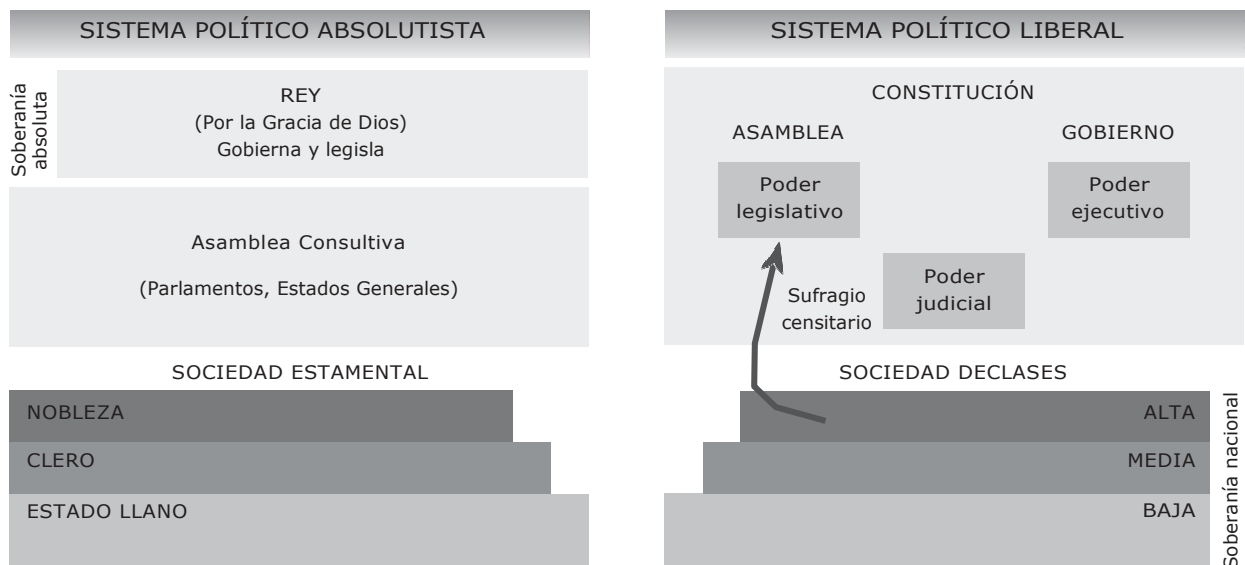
SISTEMA POLÍTICO ABSOLUTISTA

Soberanía absoluta

REY
(Por la Gracia de Dios)
Gobierna y legisla

Asamblea Consultiva

(Parlamentos, Estados Generales)

SOCIEDAD ESTAMENTAL

NOBLEZA

CLERO

ESTADO LLANO

SISTEMA POLÍTICO LIBERAL

CONSTITUCIÓN

ASAMBLEA

GOBIERNO

Poder legislativo

Poder ejecutivo

Poder judicial

Sufragio censitario

SOCIEDAD DECLASES

ALTA

MEDIA

BAJA

Soberanía nacional